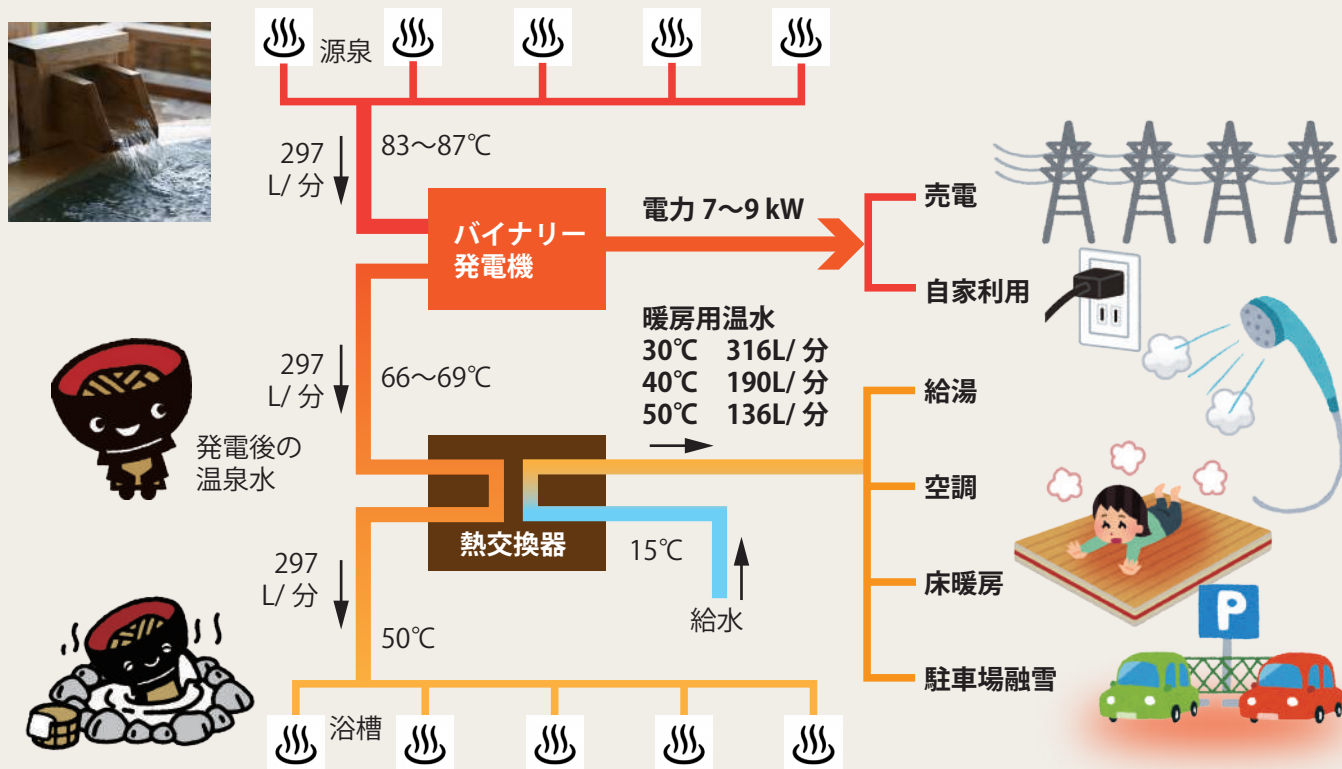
源泉

297 L/ 分

83〜87℃

バイナリー発電機

電力 7〜9 kW

売電

自家利用

297 L/ 分

66〜69℃

暖房用温水
30℃ 316L/ 分
40℃ 190L/ 分
50℃ 136L/ 分

発電後の温泉水

給湯

空調

熱交換器

15℃

床暖房

297 L/ 分

50℃

給水

駐車場融雪

P

浴槽